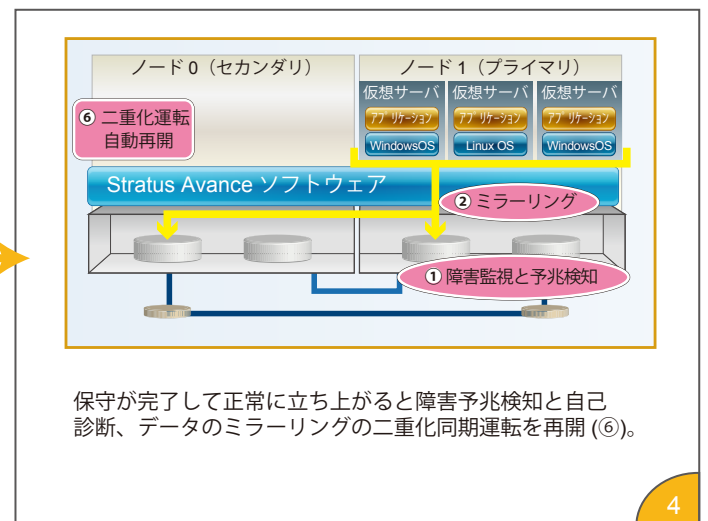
ノード 0（セカンダリ）

ノード 1（プライマリ）

⑥ 二重化運転
自動再開

仮想サーバ
アプリケーション
WindowsOS

仮想サーバ
アプリケーション
Linux OS

仮想サーバ
アプリケーション
WindowsOS

Stratus Avance ソフトウェア

② ミラーリング

① 障害監視と予兆検知

保守が完了して正常に立ち上がると障害予兆検知と自己診断、データのミラーリングの二重化同期運転を再開 (⑥)。

4